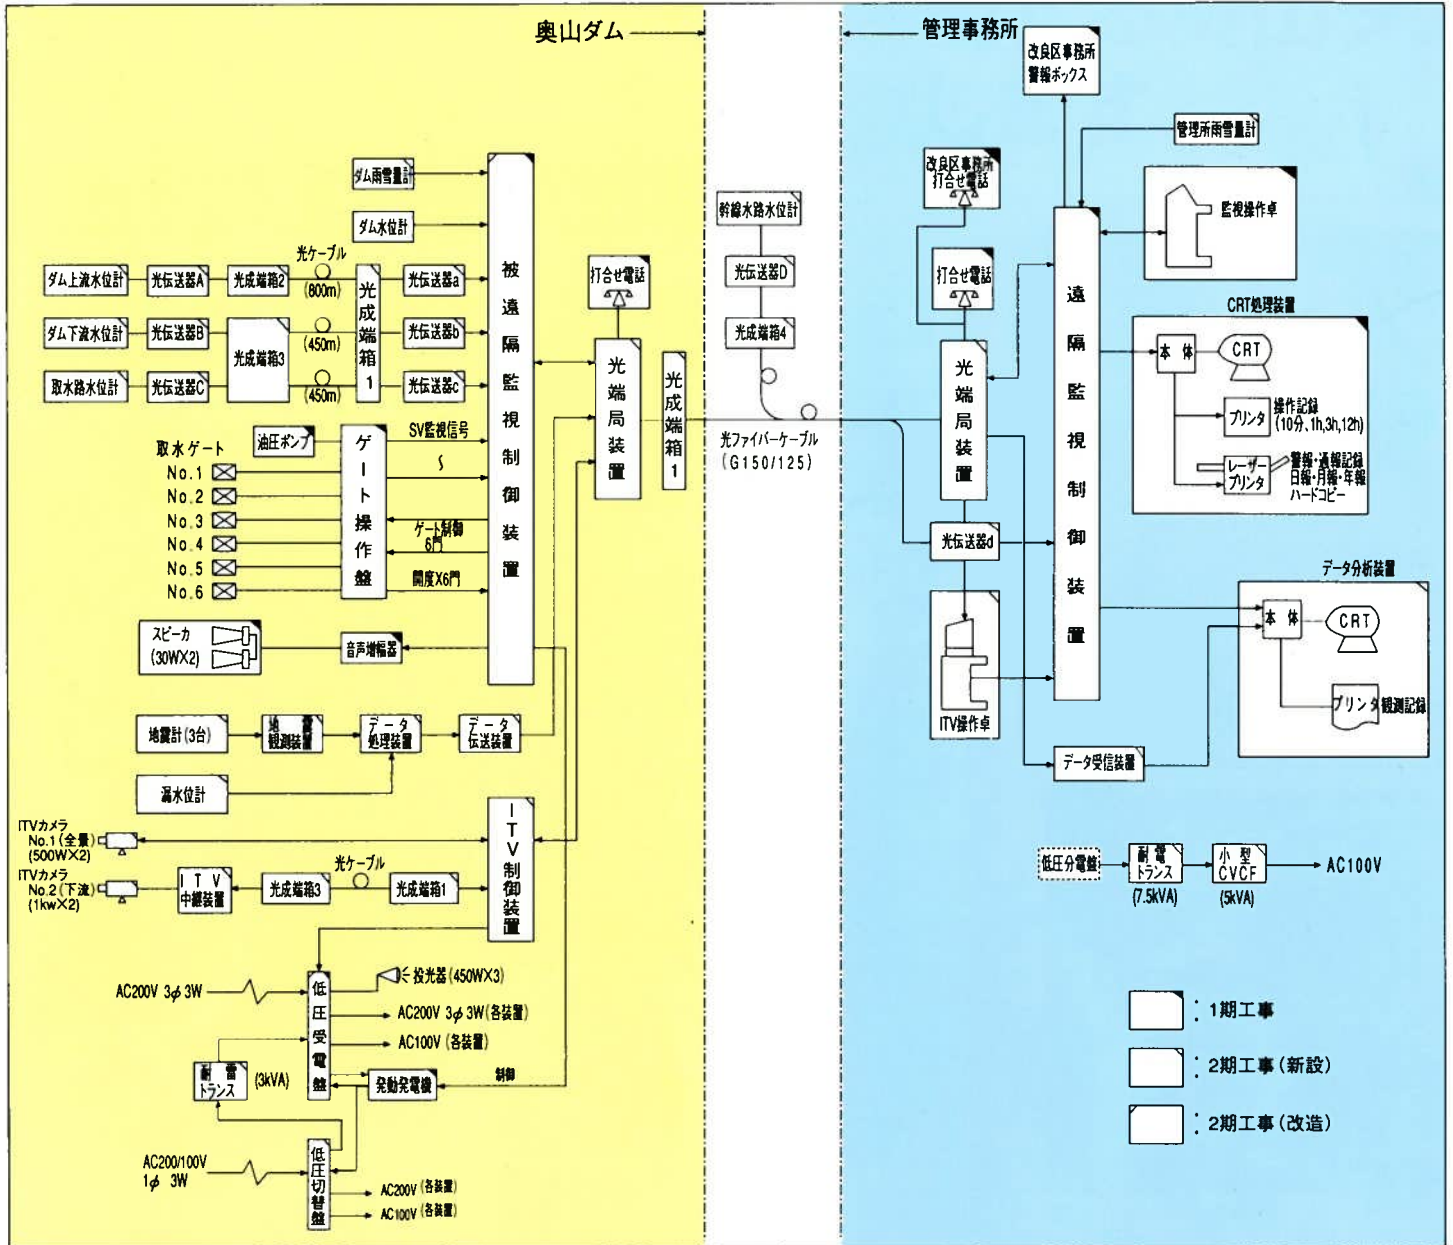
奥山ダム

管理事務所

改良区事務所 警報ボックス

管理所雨雪量計

改良区事務所 打合せ電話

監視操作卓

ダム雨雪量計

ダム水位計

幹線水路水位計

打合せ電話

打合せ電話

CRT処理装置

光ケーブル

ダム上流水位計

光伝送器A

光成端箱2

(800m)

光成端箱1

光伝送器a

被遠隔監視制御装置

光伝送器D

遠隔監視制御装置

本体

CRT

ダム下流水位計

光伝送器B

光成端箱3

(450m)

光伝送器b

光端局装置

光成端箱1

光成端箱4

光端局装置

プリンタ

操作記録 (10分、1h,3h,12h)

取水路水位計

光伝送器C

(450m)

光伝送器c

レーザープリンタ

警報・通報記録 日報・月報・年報 ハードコピー

取水ゲート

油圧ポンプ

ゲート操作盤

SV監視信号

光ファイバーケーブル (G150/125)

No.1

No.2

No.3

ゲート制御 6門

光伝送器d

No.4

No.5

開度X6門

データ分析装置

No.6

本体

CRT

スピーカ (30WX2)

音声増幅器

ITV操作卓

プリンタ

観測記録

地震計(3台)

地震観測装置

データ処理装置

データ伝送装置

データ受信装置

漏水位計

ITVカメラ No.1(全景) (500WX2)

ITV制御装置

光ケーブル

ITVカメラ No.2(下流) (1kwX2)

ITV中継装置

光成端箱3

光成端箱1

低圧分電盤

耐雷トランス (7.5kVA)

小型CVCF (5kVA)

AC100V

投光器(450WX3)

AC200V 3$\phi$ 3W

低圧受電盤

AC200V 3$\phi$ 3W(各装置)

AC100V (各装置)

: 1期工事

耐雷トランス

(3kVA)

発動発電機

制御

: 2期工事(新設)

AC200/100V 1$\phi$ 3W

低圧切替盤

AC200V (各装置)

AC100V (各装置)

: 2期工事(改造)